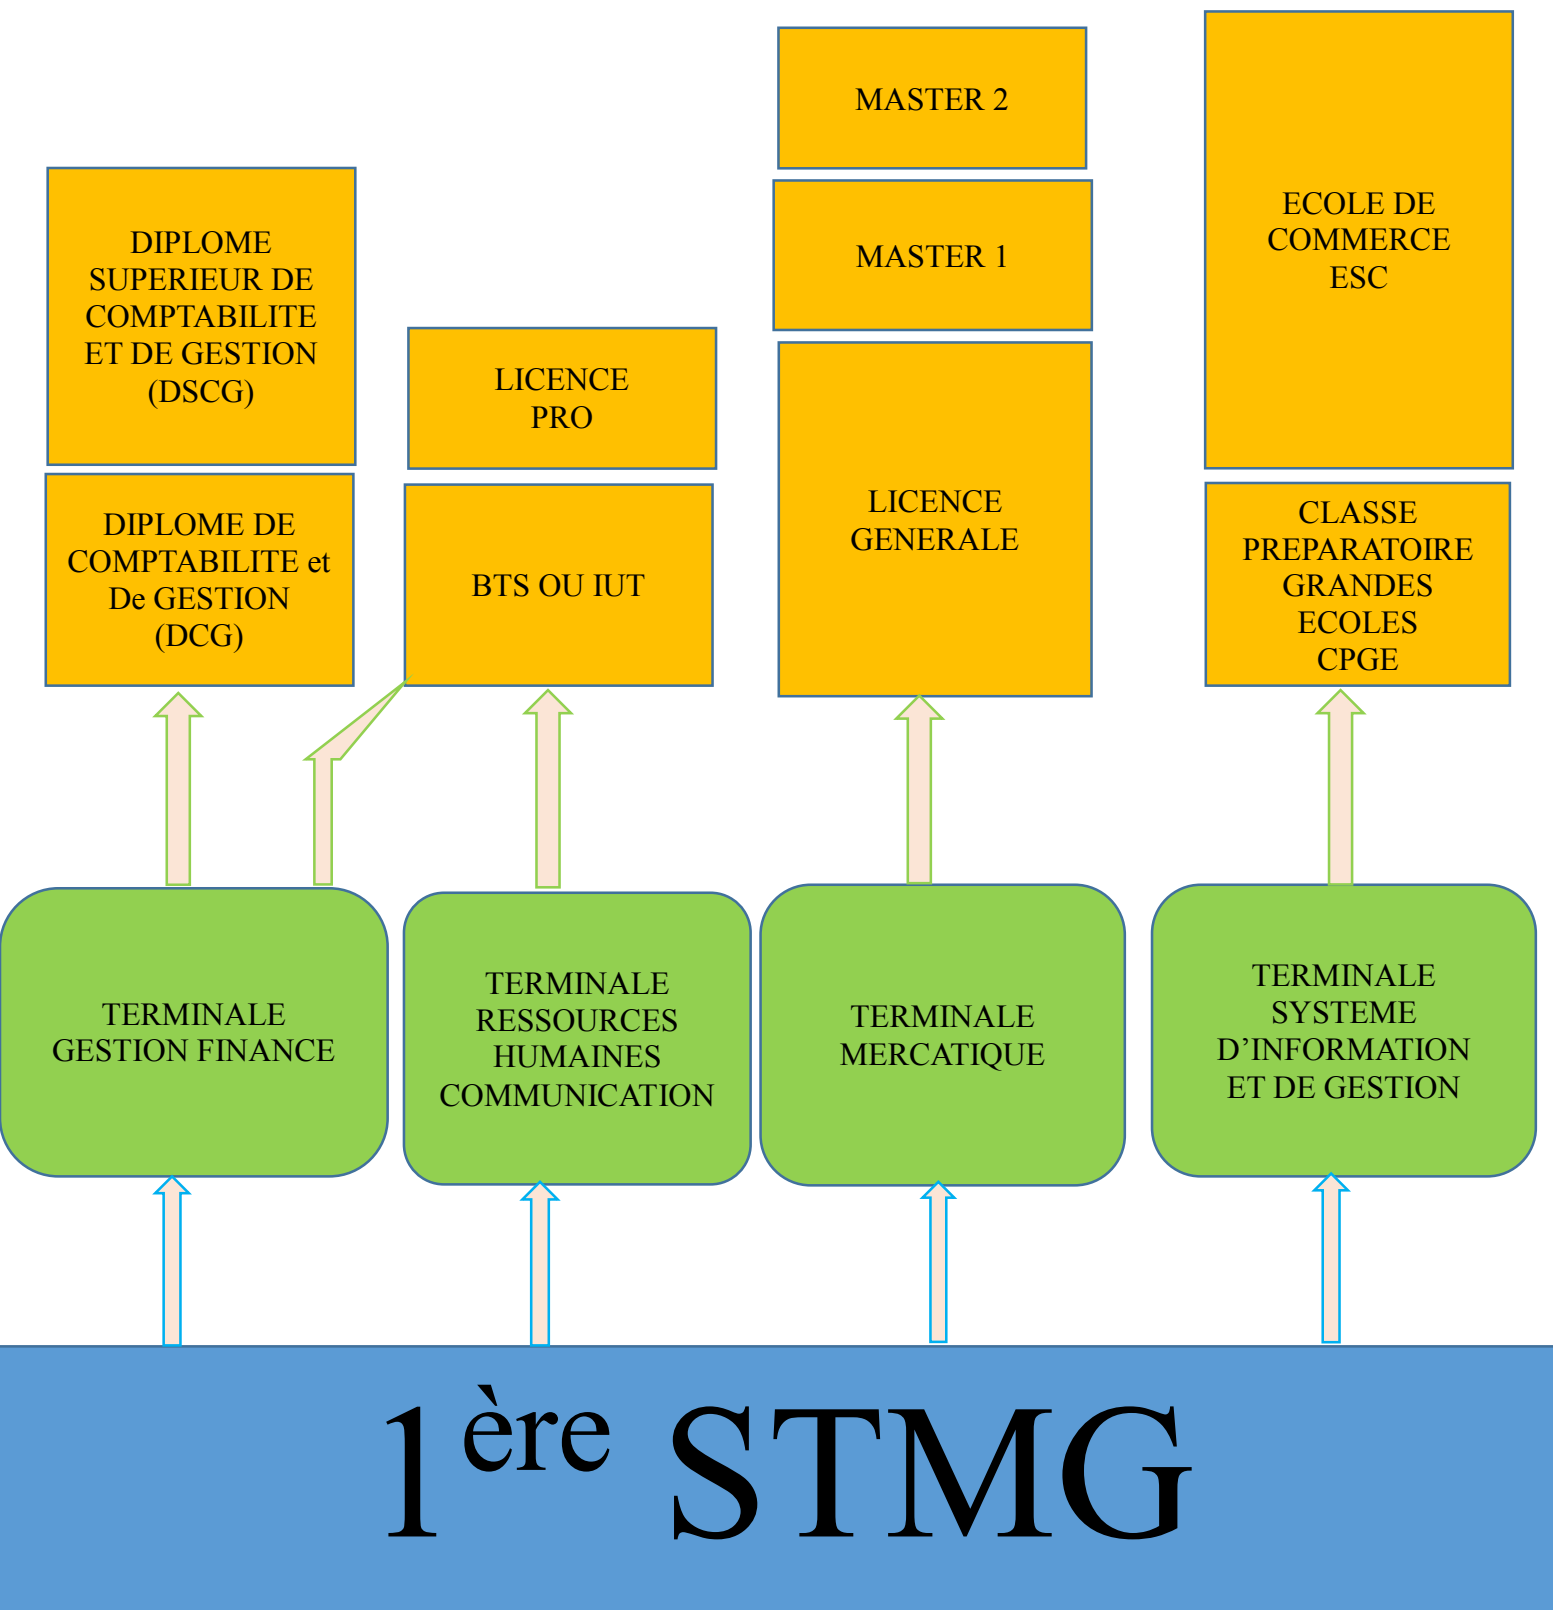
MASTER 2

ECOLE DE COMMERCE ESC

MASTER 1

DIPLOME SUPERIEUR DE COMPTABILITE ET DE GESTION (DSCG)

LICENCE PRO

LICENCE GENERALE

DIPLOME DE COMPTABILITE et De GESTION (DCG)

BTS OU IUT

CLASSE PREPARATOIRE GRANDES ECOLES CPGE

TERMINALE GESTION FINANCE

TERMINALE RESSOURCES HUMAINES COMMUNICATION

TERMINALE MERCATIQUE

TERMINALE SYSTEME D'INFORMATION ET DE GESTION

1$^{ère}$ STMG